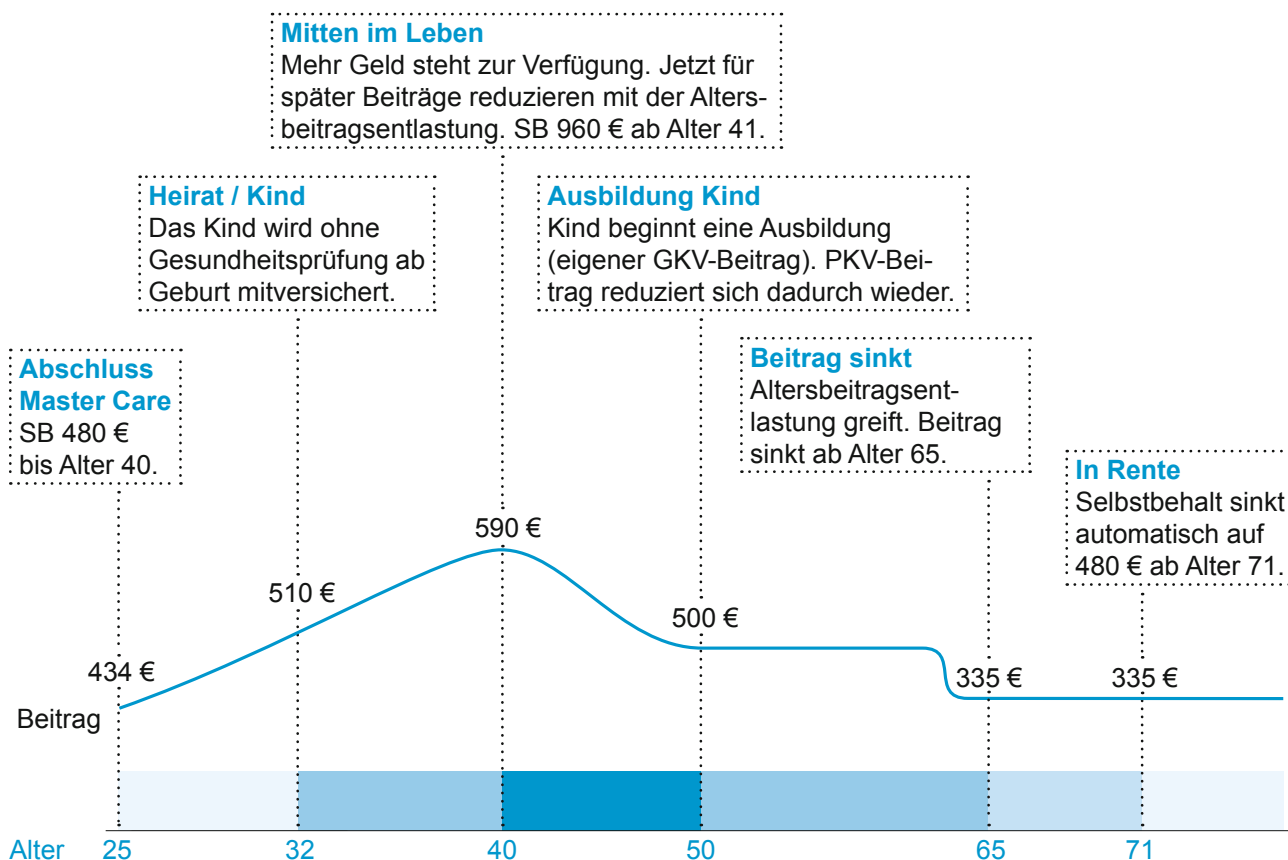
**Mitten im Leben**
Mehr Geld steht zur Verfügung. Jetzt für später Beiträge reduzieren mit der Altersbeitragsentlastung. SB 960 € ab Alter 41.

**Heirat / Kind**
Das Kind wird ohne Gesundheitsprüfung ab Geburt mitversichert.

**Ausbildung Kind**
Kind beginnt eine Ausbildung (eigener GKV-Beitrag). PKV-Beitrag reduziert sich dadurch wieder.

**Abschluss Master Care**
SB 480 € bis Alter 40.

**Beitrag sinkt**
Altersbeitragsentlastung greift. Beitrag sinkt ab Alter 65.

**In Rente**
Selbstbehalt sinkt automatisch auf 480 € ab Alter 71.

590 €

510 €

500 €

434 €

335 €

335 €

Beitrag

Alter 25 32 40 50 65 71